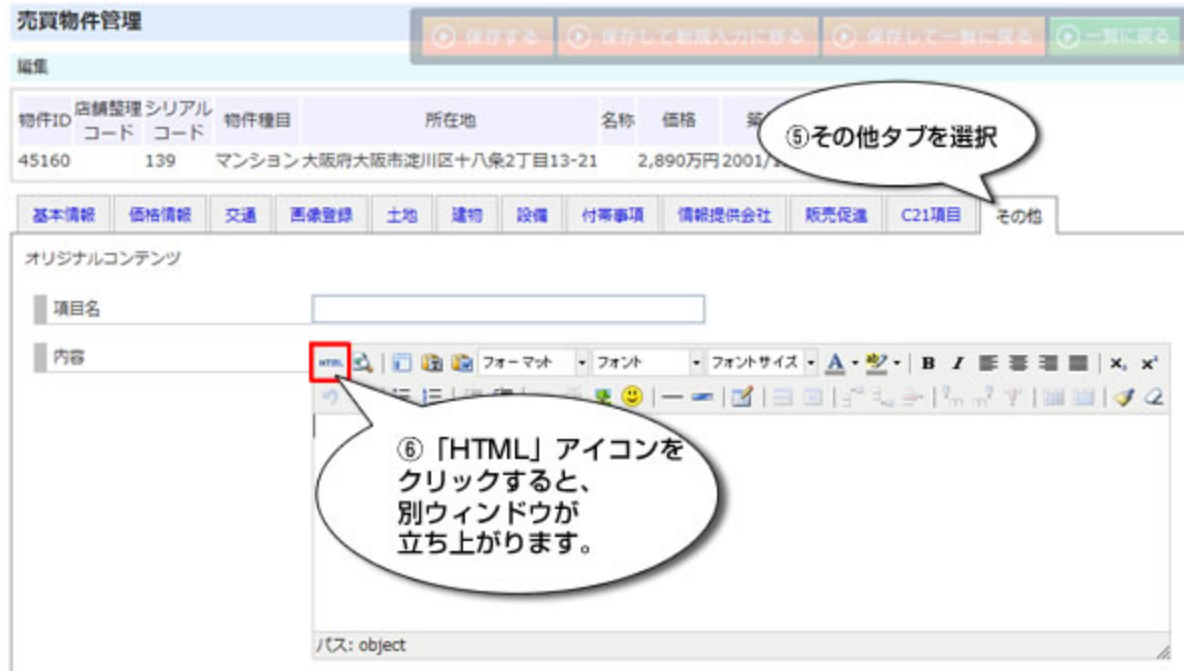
売買物件管理

保存する　保存して新規入力に戻る　保存して一覧に戻る　一覧に戻る

編集

| 物件ID | 店舗整理コード | シリアルコード | 物件種目 | 所在地 | 名称 | 価格 | 築 |
|---|---|---|---|---|---|---|---|
| 45160 | | 139 | マンション | 大阪府大阪市淀川区十八条2丁目13-21 | | 2,890万円 | 2001/1 |

⑤その他タブを選択

基本情報　価格情報　交通　画像登録　土地　建物　設備　付帯事項　情報提供会社　販売促進　C21項目　その他

オリジナルコンテンツ

項目名

内容

HTML　フォーマット　フォント　フォントサイズ　A　B　I　$x_2$　$x^2$

⑥「HTML」アイコンをクリックすると、別ウィンドウが立ち上がります。

パス: object